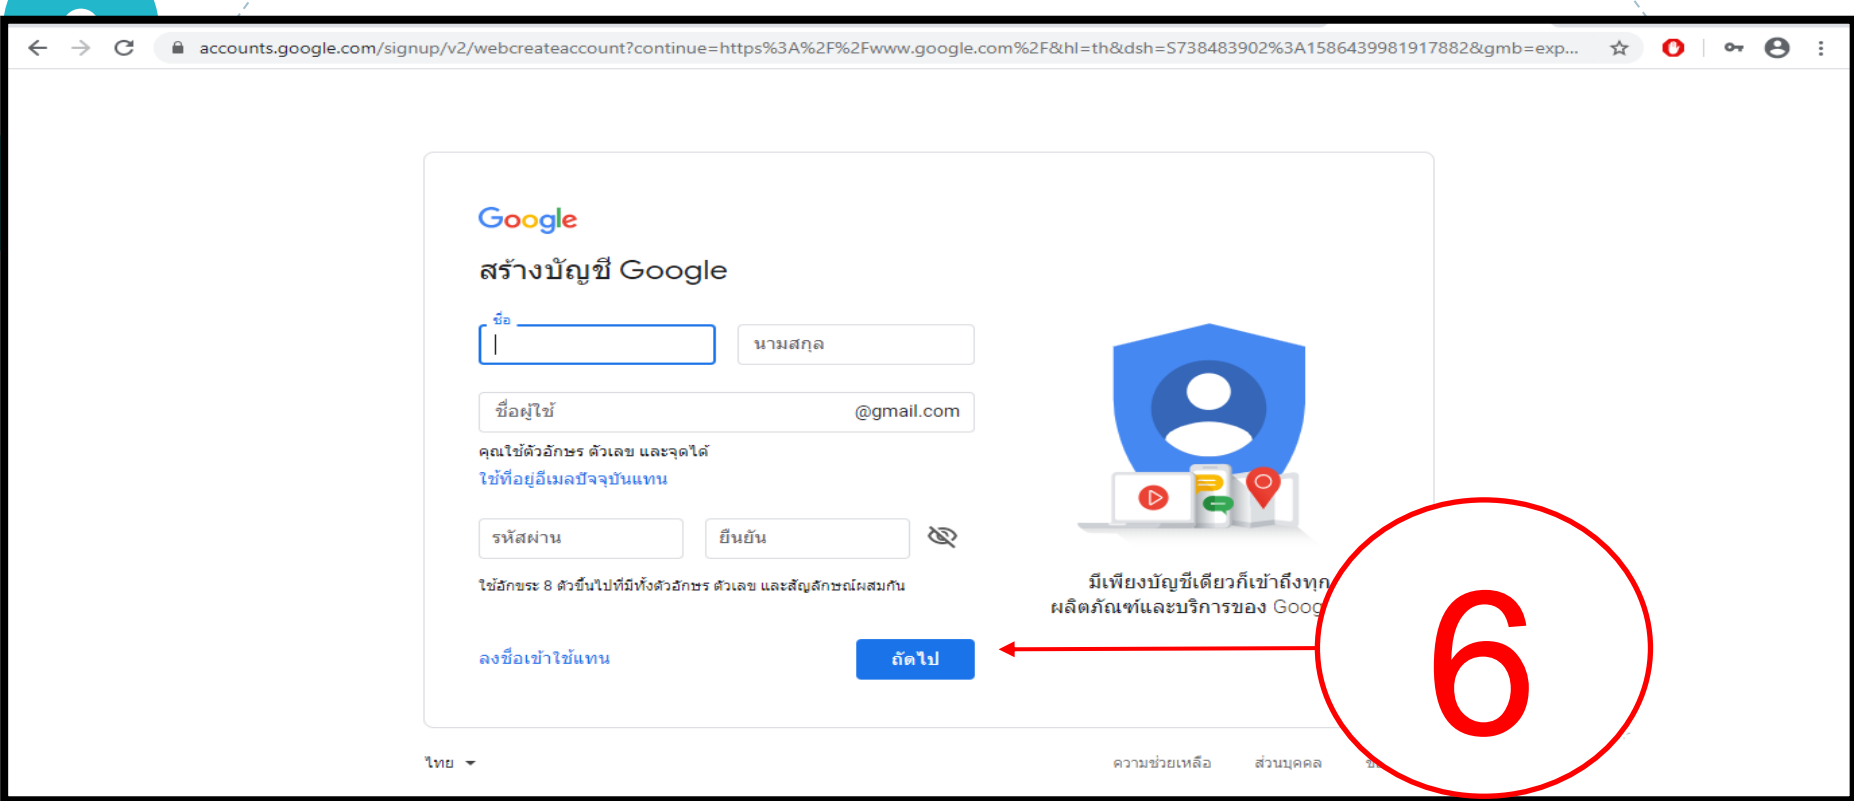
accounts.google.com/signup/v2/webcreateaccount?continue=https%3A%2F%2Fwww.google.com%2F&hl=th&dsh=S738483902%3A1586439981917882&gmb=exp...

Google

สร้างบัญชี Google

ชื่อ

นามสกุล

ชื่อผู้ใช้ @gmail.com

คุณใช้ตัวอักษร ตัวเลข และจุดได้

ใช้ที่อยู่อีเมลปัจจุบันแทน

รหัสผ่าน

ยืนยัน

ใช้อักขระ 8 ตัวขึ้นไปที่มีทั้งตัวอักษร ตัวเลข และสัญลักษณ์ผสมกัน

มีเพียงบัญชีเดียวก็เข้าถึงทุก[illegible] ผลิตภัณฑ์และบริการของ Goog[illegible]

ลงชื่อเข้าใช้แทน

ถัดไป

6

ไทย

ความช่วยเหลือ

ส่วนบุคคล

ข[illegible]